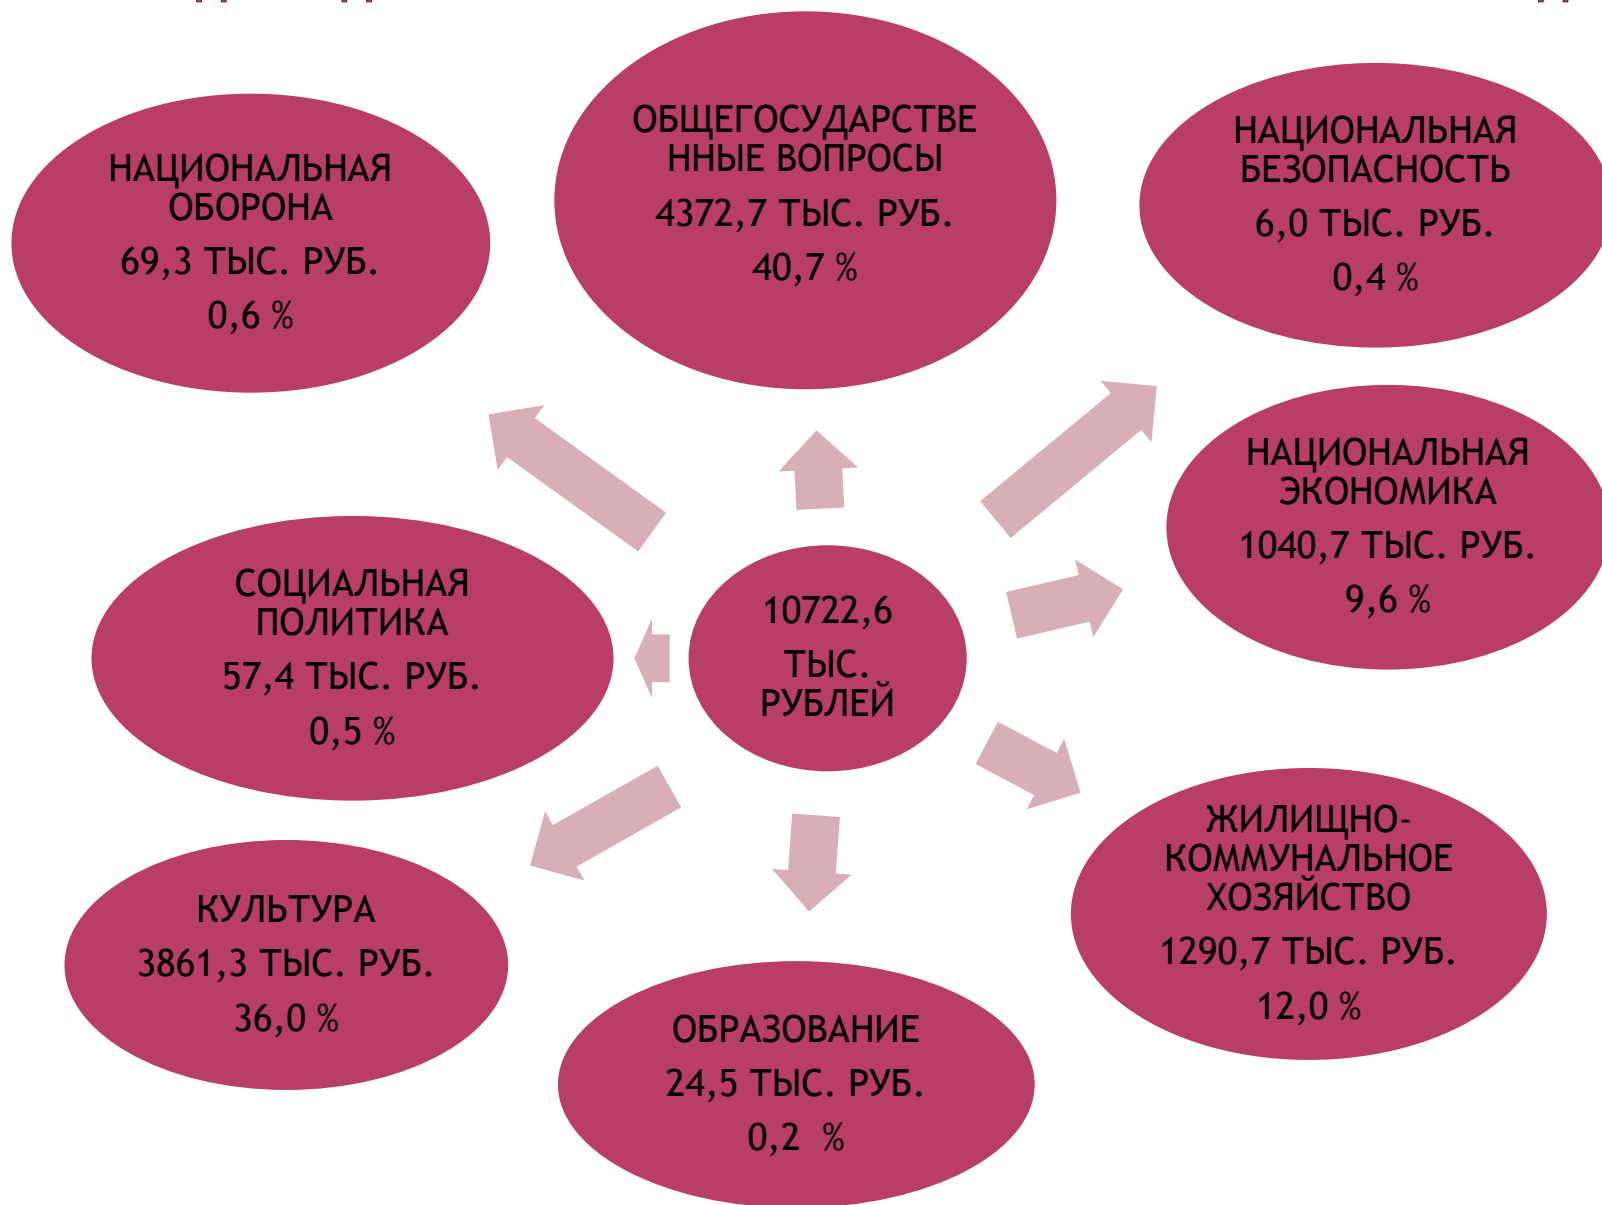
НАЦИОНАЛЬНАЯ ОБОРОНА
69,3 ТЫС. РУБ.
0,6 %

ОБЩЕГОСУДАРСТВЕННЫЕ ВОПРОСЫ
4372,7 ТЫС. РУБ.
40,7 %

НАЦИОНАЛЬНАЯ БЕЗОПАСНОСТЬ
6,0 ТЫС. РУБ.
0,4 %

НАЦИОНАЛЬНАЯ ЭКОНОМИКА
1040,7 ТЫС. РУБ.
9,6 %

СОЦИАЛЬНАЯ ПОЛИТИКА
57,4 ТЫС. РУБ.
0,5 %

10722,6
ТЫС.
РУБЛЕЙ

ЖИЛИЩНО-КОММУНАЛЬНОЕ ХОЗЯЙСТВО
1290,7 ТЫС. РУБ.
12,0 %

КУЛЬТУРА
3861,3 ТЫС. РУБ.
36,0 %

ОБРАЗОВАНИЕ
24,5 ТЫС. РУБ.
0,2 %